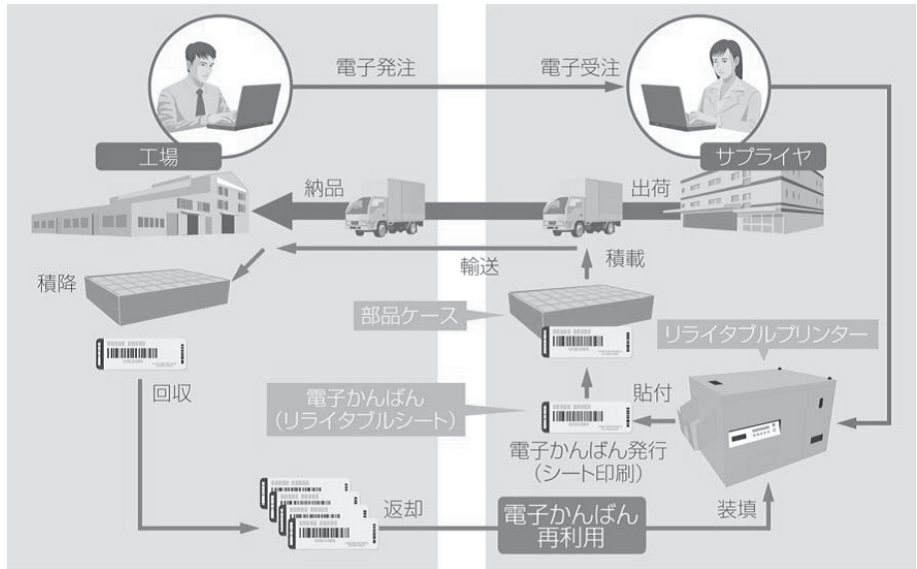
電子発注

電子受注

工場

サプライヤ

納品

出荷

積降

輸送

積載

部品ケース

リライタブルプリンター

回収

電子かんばん
（リライタブルシート）

貼付

電子かんばん発行
（シート印刷）

返却

電子かんばん
再利用

装填